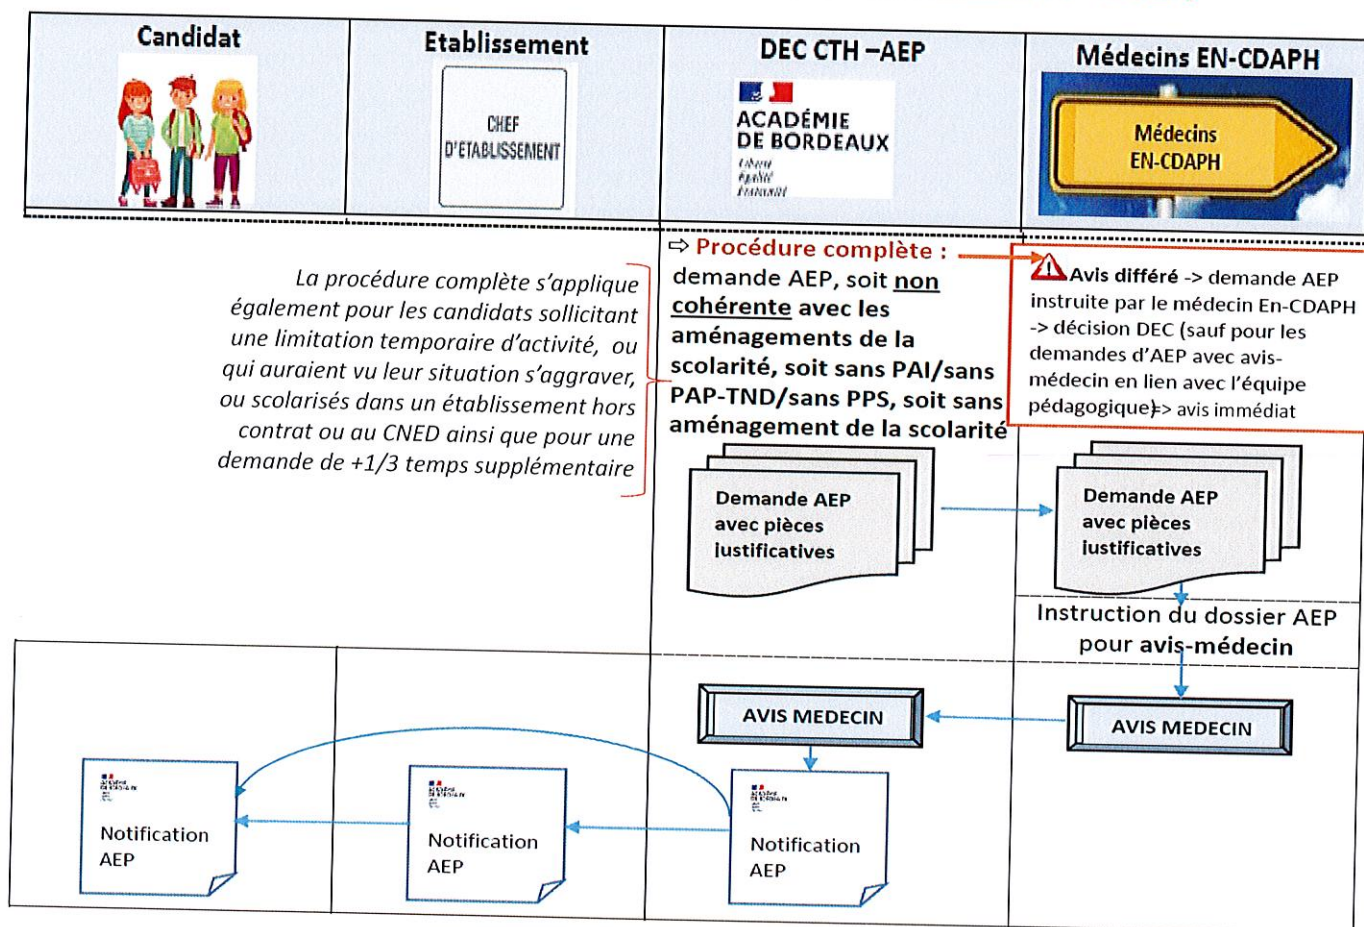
| Candidat | Etablissement | DEC CTH –AEP | Médecins EN-CDAPH |
|---|---|---|---|
| | CHEF D'ETABLISSEMENT | ACADÉMIE DE BORDEAUX Liberté Égalité Fraternité | Médecins EN-CDAPH |

La procédure complète s'applique également pour les candidats sollicitant une limitation temporaire d'activité, ou qui auraient vu leur situation s'aggraver, ou scolarisés dans un établissement hors contrat ou au CNED ainsi que pour une demande de +1/3 temps supplémentaire

⇨ Procédure complète : demande AEP, soit non cohérente avec les aménagements de la scolarité, soit sans PAI/sans PAP-TND/sans PPS, soit sans aménagement de la scolarité

Avis différé -> demande AEP instruite par le médecin En-CDAPH -> décision DEC (sauf pour les demandes d'AEP avec avis-médecin en lien avec l'équipe pédagogique => avis immédiat

Demande AEP avec pièces justificatives

Demande AEP avec pièces justificatives

Instruction du dossier AEP pour avis-médecin

AVIS MEDECIN

AVIS MEDECIN

Notification AEP

Notification AEP

Notification AEP